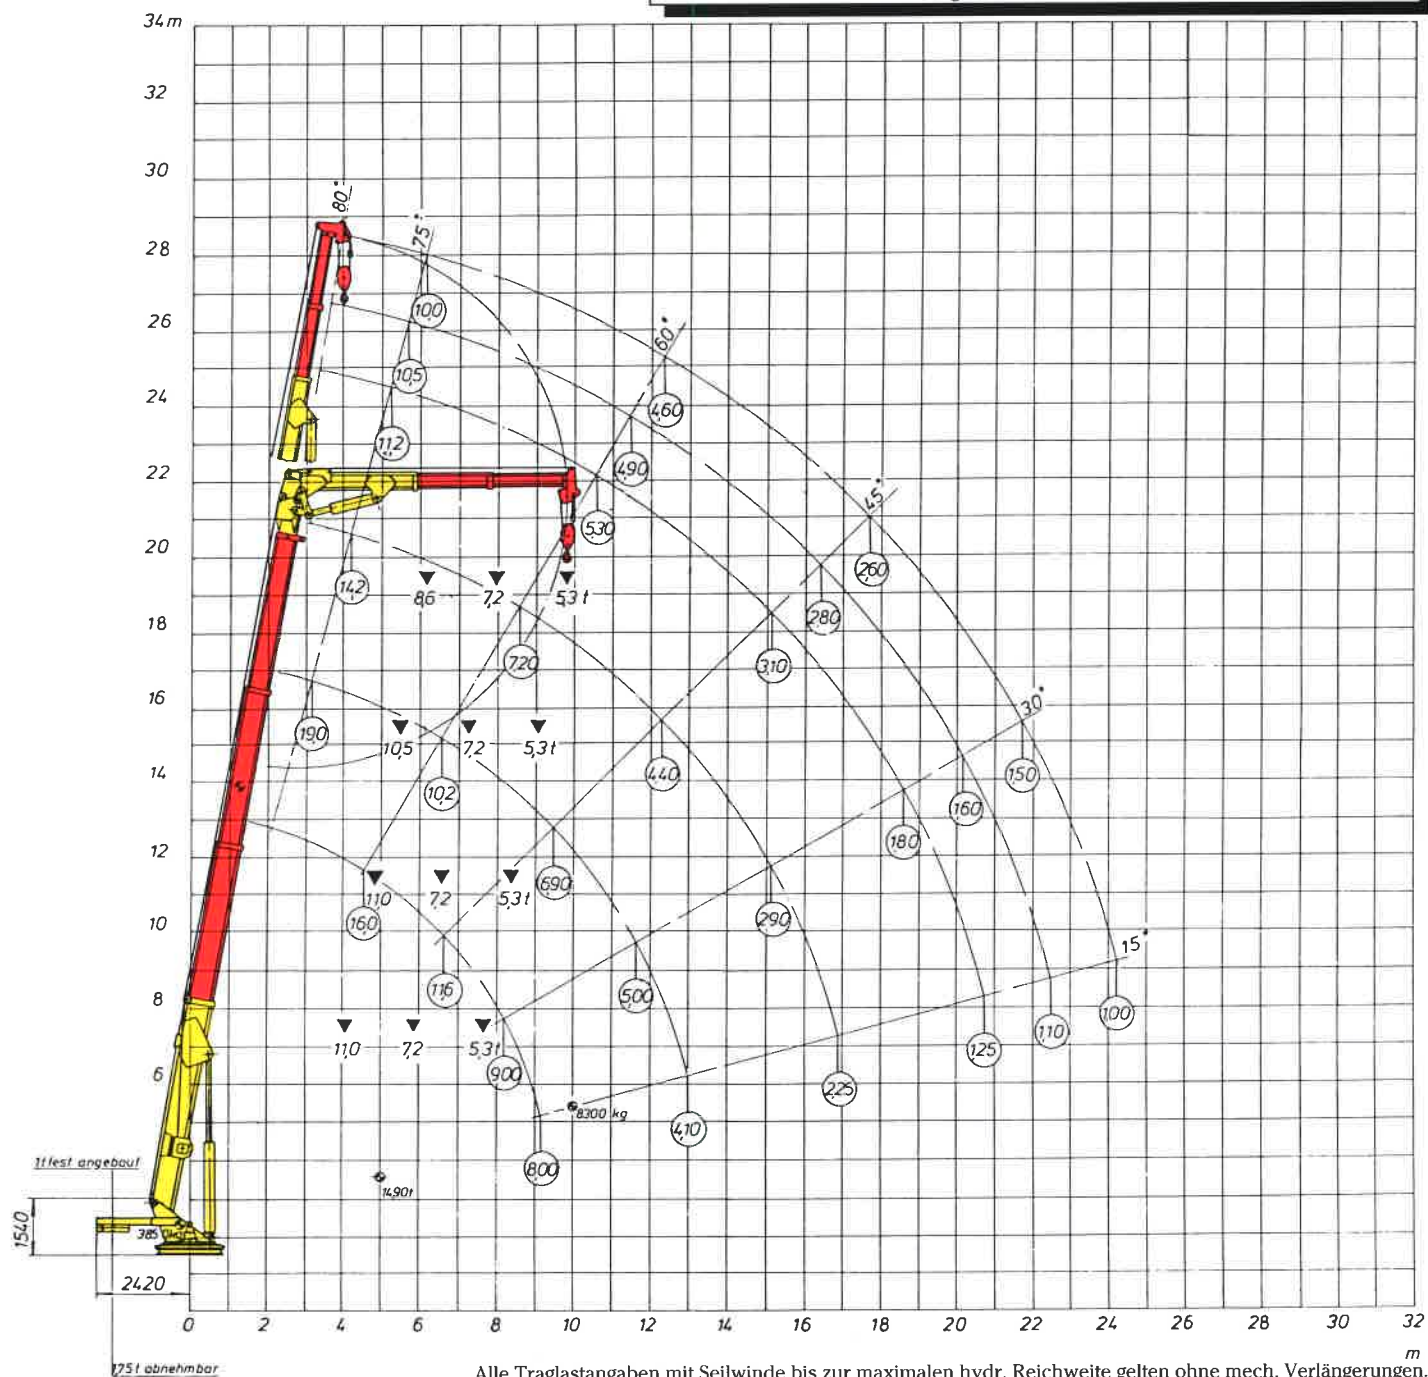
34 m
32
30
28
26
24
22
20
18
16
14
12
10
8
6

80°
75°
60°
45°
30°
15°

100
105
112
142
190
460
490
530
260
280
310
720
440
150
160
180
102
690
290
160
116
500
100
110
125
900
225
410
800

86
7,2
5,3 t
10,5
7,2
5,3 t
11,0
7,2
5,3 t
11,0
7,2
5,3 t

8300 kg
14,90 t
1 t fest angebaut
1540
385
2420
1,25 t abnehmbar

0
2
4
6
8
10
12
14
16
18
20
22
24
26
28
30
32
m

Alle Traglastangaben mit Seilwinde bis zur maximalen hydr. Reichweite gelten ohne mech. Verlängerungen.